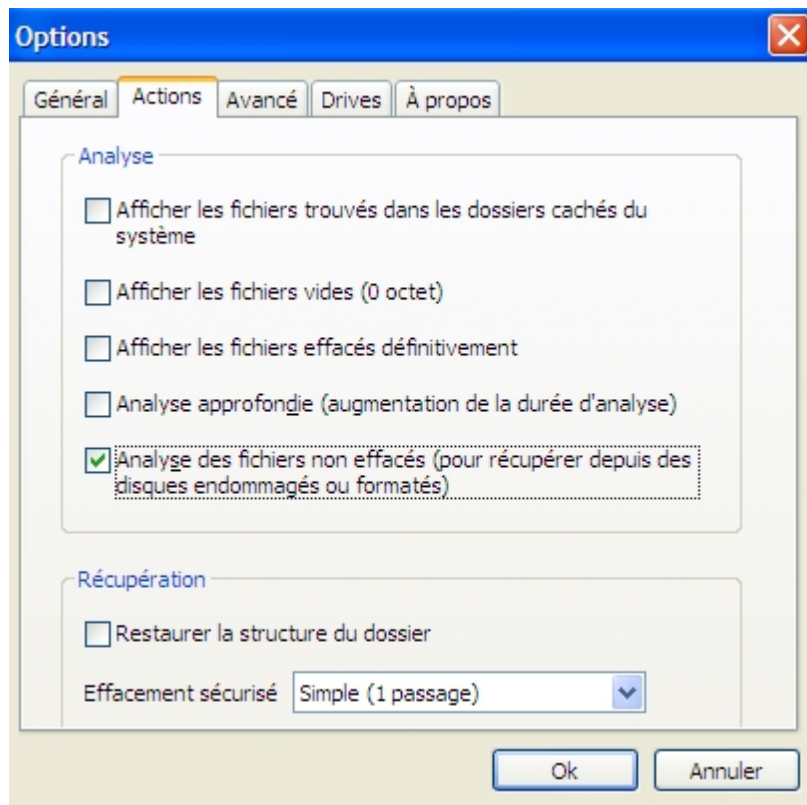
Options

Général | Actions | Avancé | Drives | À propos

Analyse

Afficher les fichiers trouvés dans les dossiers cachés du système

Afficher les fichiers vides (0 octet)

Afficher les fichiers effacés définitivement

Analyse approfondie (augmentation de la durée d'analyse)

Analyse des fichiers non effacés (pour récupérer depuis des disques endommagés ou formatés)

Récupération

Restaurer la structure du dossier

Effacement sécurisé Simple (1 passage)

Ok Annuler